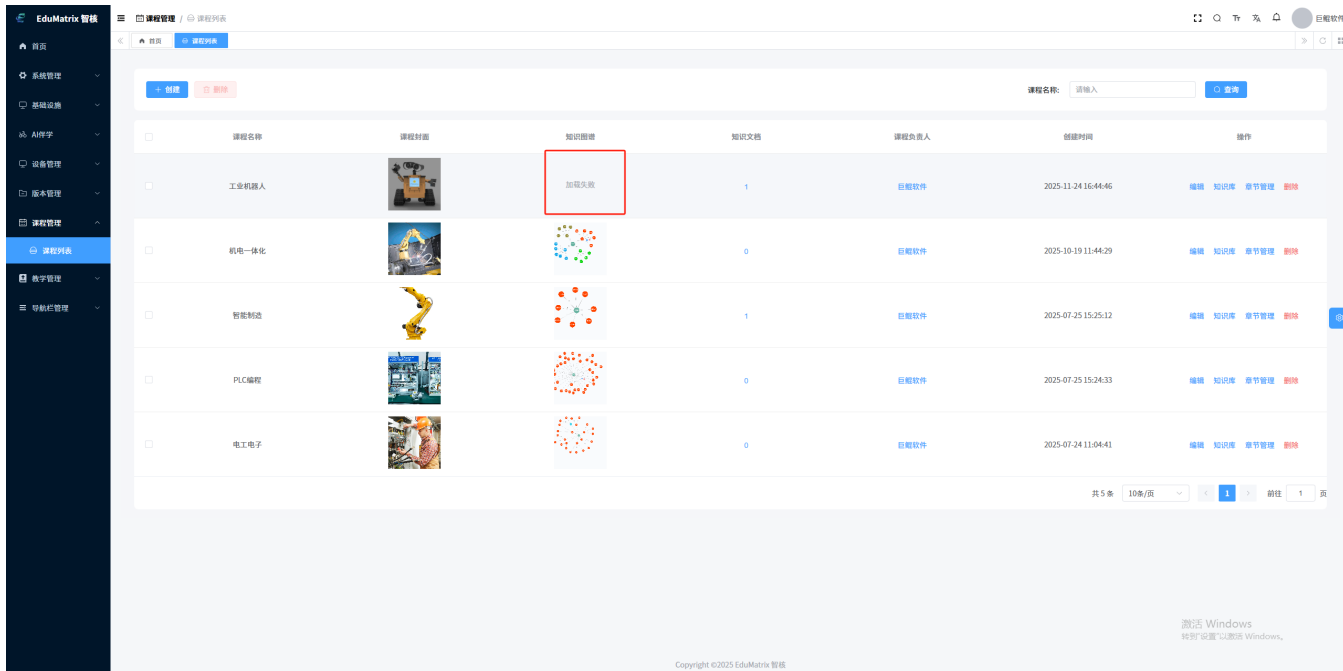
EduMatrix 智核

首页
系统管理
基础设施
AI伴学
设备管理
版本管理
课程管理
课程列表
教学管理
导航栏管理

课程管理 / 课程列表

巨舰软件

首页　课程列表

+ 创建　删除

课程名称: 请输入　查询

| | 课程名称 | 课程封面 | 知识图谱 | 知识文档 | 课程负责人 | 创建时间 | 操作 |
|---|---|---|---|---|---|---|---|
| | 工业机器人 | | 加载失败 | 1 | 巨舰软件 | 2025-11-24 16:44:46 | 编辑 知识库 章节管理 删除 |
| | 机电一体化 | | | 0 | 巨舰软件 | 2025-10-19 11:44:29 | 编辑 知识库 章节管理 删除 |
| | 智能制造 | | | 1 | 巨舰软件 | 2025-07-25 15:25:12 | 编辑 知识库 章节管理 删除 |
| | PLC编程 | | | 0 | 巨舰软件 | 2025-07-25 15:24:33 | 编辑 知识库 章节管理 删除 |
| | 电工电子 | | | 0 | 巨舰软件 | 2025-07-24 11:04:41 | 编辑 知识库 章节管理 删除 |

共 5 条　10条/页　1　前往 1 页

激活 Windows
转到"设置"以激活 Windows。

Copyright ©2025 EduMatrix 智核